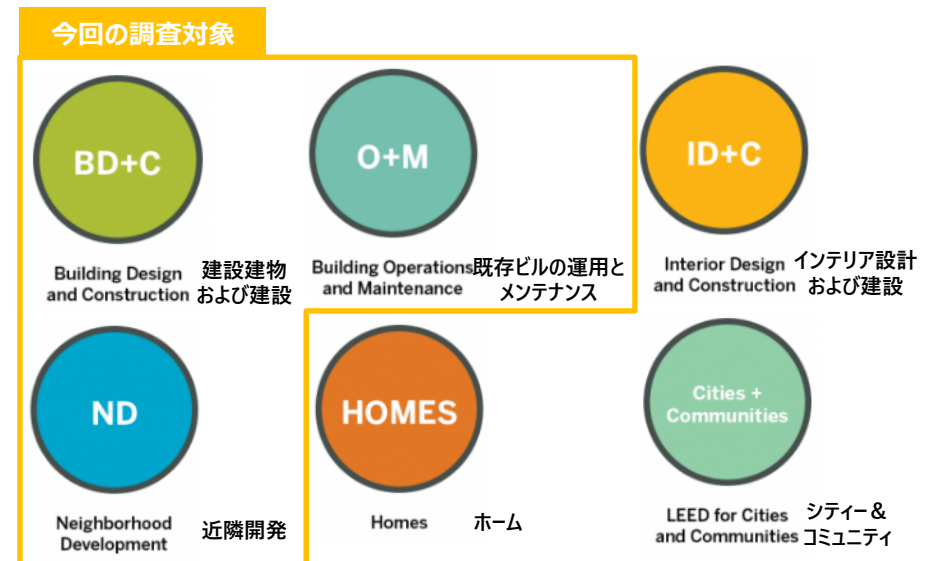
今回の調査対象

BD+C

Building Design and Construction

建設建物および建設

O+M

Building Operations and Maintenance

既存ビルの運用とメンテナンス

ID+C

Interior Design and Construction

インテリア設計および建設

ND

Neighborhood Development

近隣開発

HOMES

Homes

ホーム

Cities + Communities

LEED for Cities and Communities

シティー＆コミュニティ